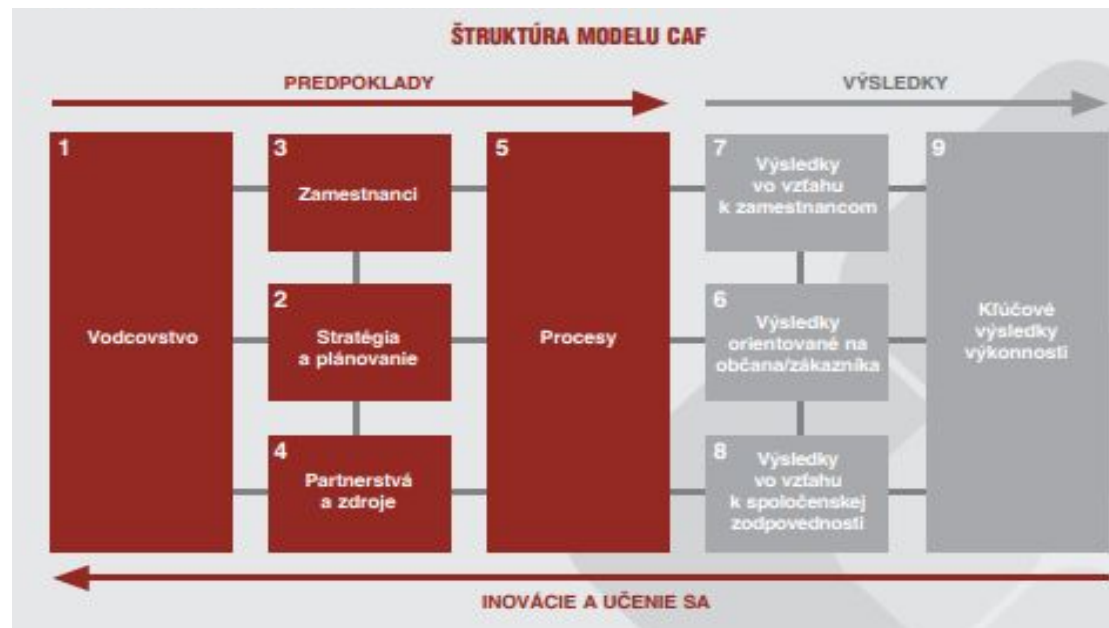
ŠTRUKTÚRA MODELU CAF

PREDPOKLADY

VÝSLEDKY

1
Vodcovstvo

3
Zamestnanci

2
Stratégia a plánovanie

4
Partnerstvá a zdroje

5
Procesy

7
Výsledky vo vzťahu k zamestnancom

6
Výsledky orientované na občana/zákazníka

8
Výsledky vo vzťahu k spoločenskej zodpovednosti

9
Kľúčové výsledky výkonnosti

INOVÁCIE A UČENIE SA